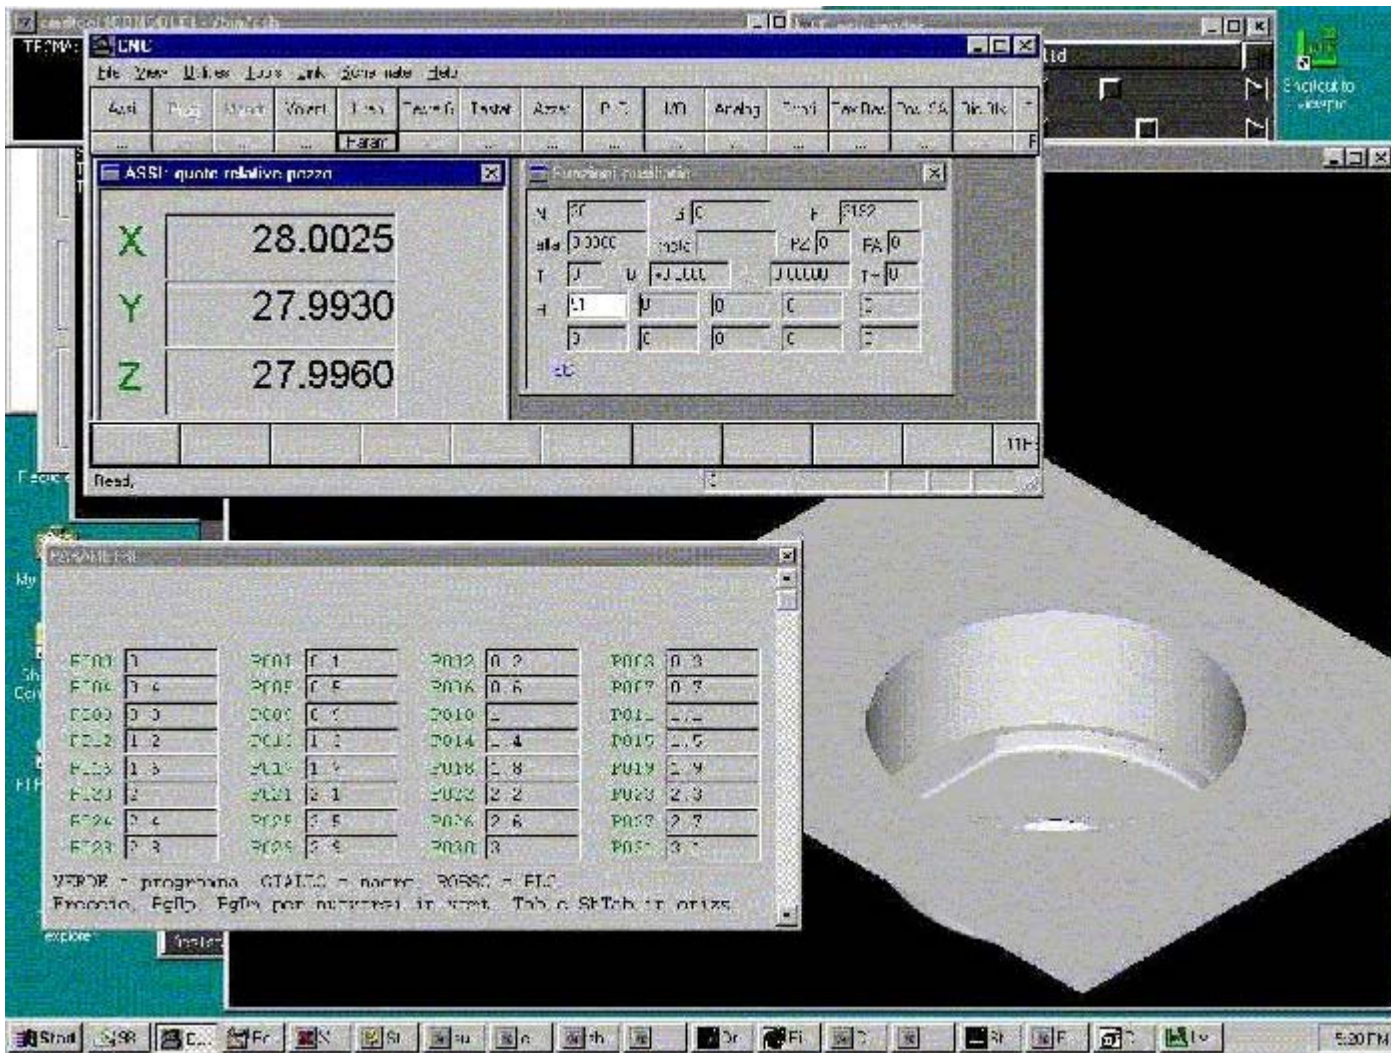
CNC

File View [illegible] Tools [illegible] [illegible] Help

Assi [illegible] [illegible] Vmerl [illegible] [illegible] Tastat Azzer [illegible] I/O Analog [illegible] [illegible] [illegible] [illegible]

Param

ASSI: quote relative pezzo

X 28.0025

Y 27.9930

Z 27.9960

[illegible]

N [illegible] F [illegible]

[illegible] FZ 0 FA 0

T 0 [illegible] 0

H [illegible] 0 0 0 0

0 0 0 0 0

Ready

PARAMETRI

| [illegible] | 1 | P001 | 0.1 | P002 | 0.2 | P003 | 0.3 |
|---|---|---|---|---|---|---|---|
| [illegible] | 0.4 | P005 | 0.5 | P006 | 0.6 | P007 | 0.7 |
| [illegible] | 0.9 | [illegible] | 0.1 | P010 | 1 | P011 | 1.1 |
| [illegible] | 1.2 | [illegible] | 1.3 | P014 | 1.4 | P015 | 1.5 |
| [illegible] | 1.6 | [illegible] | 1.7 | P018 | 1.8 | P019 | 1.9 |
| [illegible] | 2 | P021 | 2.1 | P022 | 2.2 | P023 | 2.3 |
| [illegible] | 2.4 | P025 | 2.5 | P026 | 2.6 | P027 | 2.7 |
| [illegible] | 2.8 | P029 | 2.9 | P030 | 3 | P031 | 3.1 |

VERDE = programma GIALLO = macro ROSSO = PLC
Frecce, PgUp, PgDn per muoversi in vert. Tab e ShTab in orizz.

Start 5:20 PM